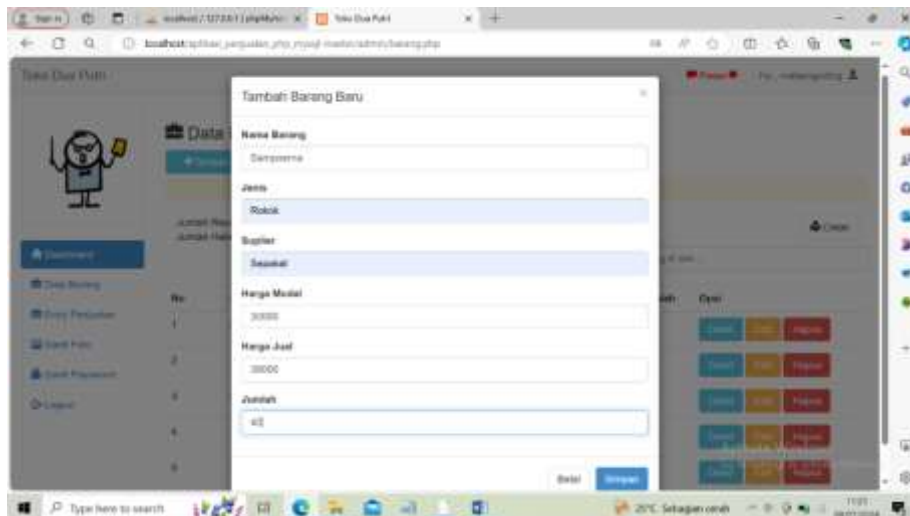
localhost / 127.0.0.1 | phpMyA | Toko Dua Putri

localhost/aplikasi_penjualan_php_mysql-master/admin/barang.php

Toko Dua Putri

Data

Jumlah

Dashboard

Data Barang

No

1

2

3

Opsi

Tambah Barang Baru

Nama Barang

Sampoerna

Jenis

Rokok

Suplier

Sepakat

Harga Modal

30000

Harga Jual

38000

Jumlah

40

Batal

Simpan

Type here to search

25°C Sebagian cerah